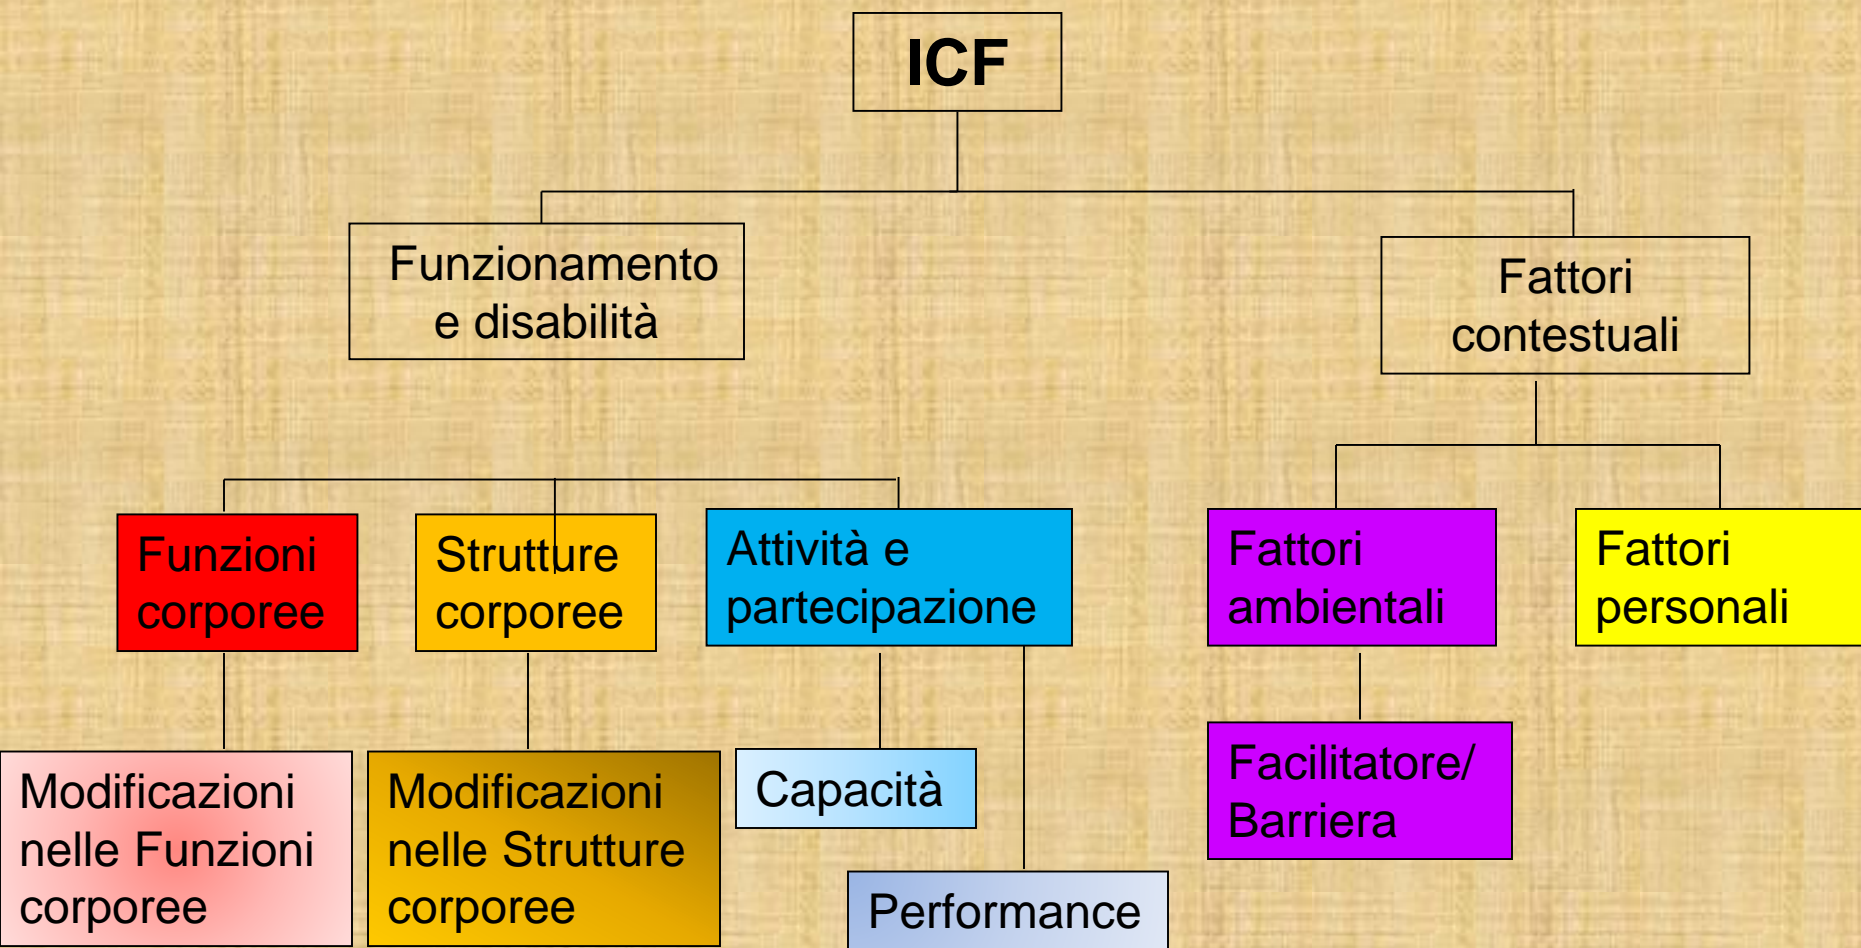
ICF

Funzionamento e disabilità

Fattori contestuali

Funzioni corporee

Strutture corporee

Attività e partecipazione

Fattori ambientali

Fattori personali

Modificazioni nelle Funzioni corporee

Modificazioni nelle Strutture corporee

Capacità

Performance

Facilitatore/ Barriera